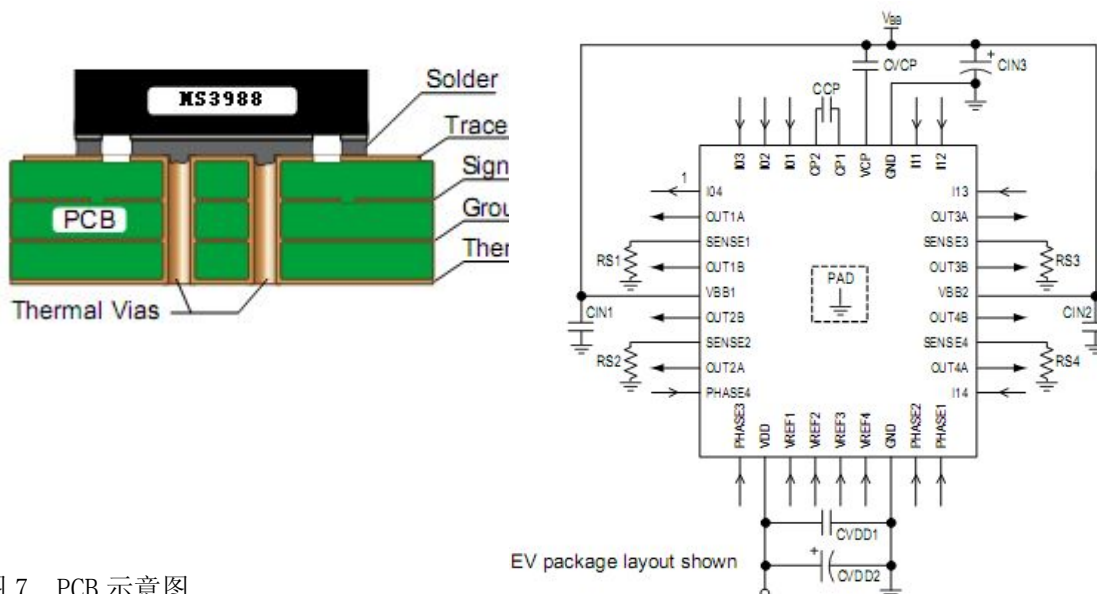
MS3988

Solder

Trace

Sign

Grou

Ther

PCB

Thermal Vias

图 7 PCB 示意图

VBB

CVCP

CIN3

CCP

I03 I02 I01 CP2 CP1 VCP GND I11 I12

1

I04

OUT1A

SENSE1

RS1

OUT1B

VBB1

CIN1

OUT2B

SENSE2

RS2

OUT2A

PHASE4

PAD

I13

OUT3A

SENSE3

RS3

OUT3B

VBB2

CIN2

OUT4B

SENSE4

RS4

OUT4A

I14

PHASE3 VDD VREF1 VREF2 VREF3 VREF4 GND PHASE2 PHASE1

CVDD1

CVDD2

EV package layout shown